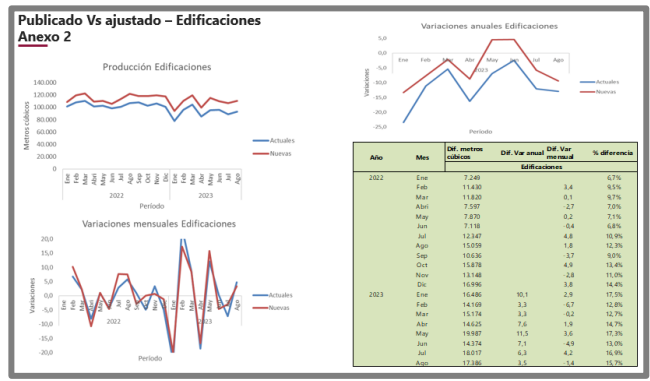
Publicado Vs ajustado – Edificaciones
Anexo 2

Producción Edificaciones

Metros cúbicos

140.000
120.000
100.000
80.000
60.000
40.000
20.000
0

Ene Feb Mar Abr May Jun Jul Ago Sep Oct Nov Dic Ene Feb Mar Abr May Jun Jul Ago

2022 2023

Periodo

Actuales
Nuevas

Variaciones anuales Edificaciones

5,0
0,0
-5,0
-10,0
-15,0
-20,0
-25,0

Ene Feb Mar Abr May Jun Jul Ago

2023

Variaciones

Periodo

Actuales
Nuevas

Variaciones mensuales Edificaciones

20,0
15,0
10,0
5,0
0,0
-5,0
-10,0
-15,0
-20,0
-25,0

Variaciones

2022 2023

Periodo

Actuales
Nuevas

| Año | Mes | Dif. metros cúbicos | Dif. Var anual | Dif. Var mensual | % diferencia |
|---|---|---|---|---|---|
| | | Edificaciones | | | |
| 2022 | Ene | 7.249 | | | 6,7% |
| | Feb | 11.430 | | 3,4 | 9,5% |
| | Mar | 11.820 | | 0,1 | 9,7% |
| | Abr | 7.597 | | -2,7 | 7,0% |
| | May | 7.870 | | 0,2 | 7,1% |
| | Jun | 7.118 | | -0,4 | 6,8% |
| | Jul | 12.347 | | 4,8 | 10,9% |
| | Ago | 15.059 | | 1,8 | 12,3% |
| | Sep | 10.636 | | -3,7 | 9,0% |
| | Oct | 15.878 | | 4,9 | 13,4% |
| | Nov | 13.148 | | -2,8 | 11,0% |
| | Dic | 16.996 | | 3,8 | 14,4% |
| 2023 | Ene | 16.486 | 10,1 | 2,9 | 17,5% |
| | Feb | 14.169 | 3,3 | -6,7 | 12,8% |
| | Mar | 15.174 | 3,3 | -0,2 | 12,7% |
| | Abr | 14.625 | 7,6 | 1,9 | 14,7% |
| | May | 19.987 | 11,5 | 3,6 | 17,3% |
| | Jun | 14.374 | 7,1 | -4,9 | 13,0% |
| | Jul | 18.017 | 6,3 | 4,2 | 16,9% |
| | Ago | 17.346 | 3,5 | -1,4 | 15,7% |